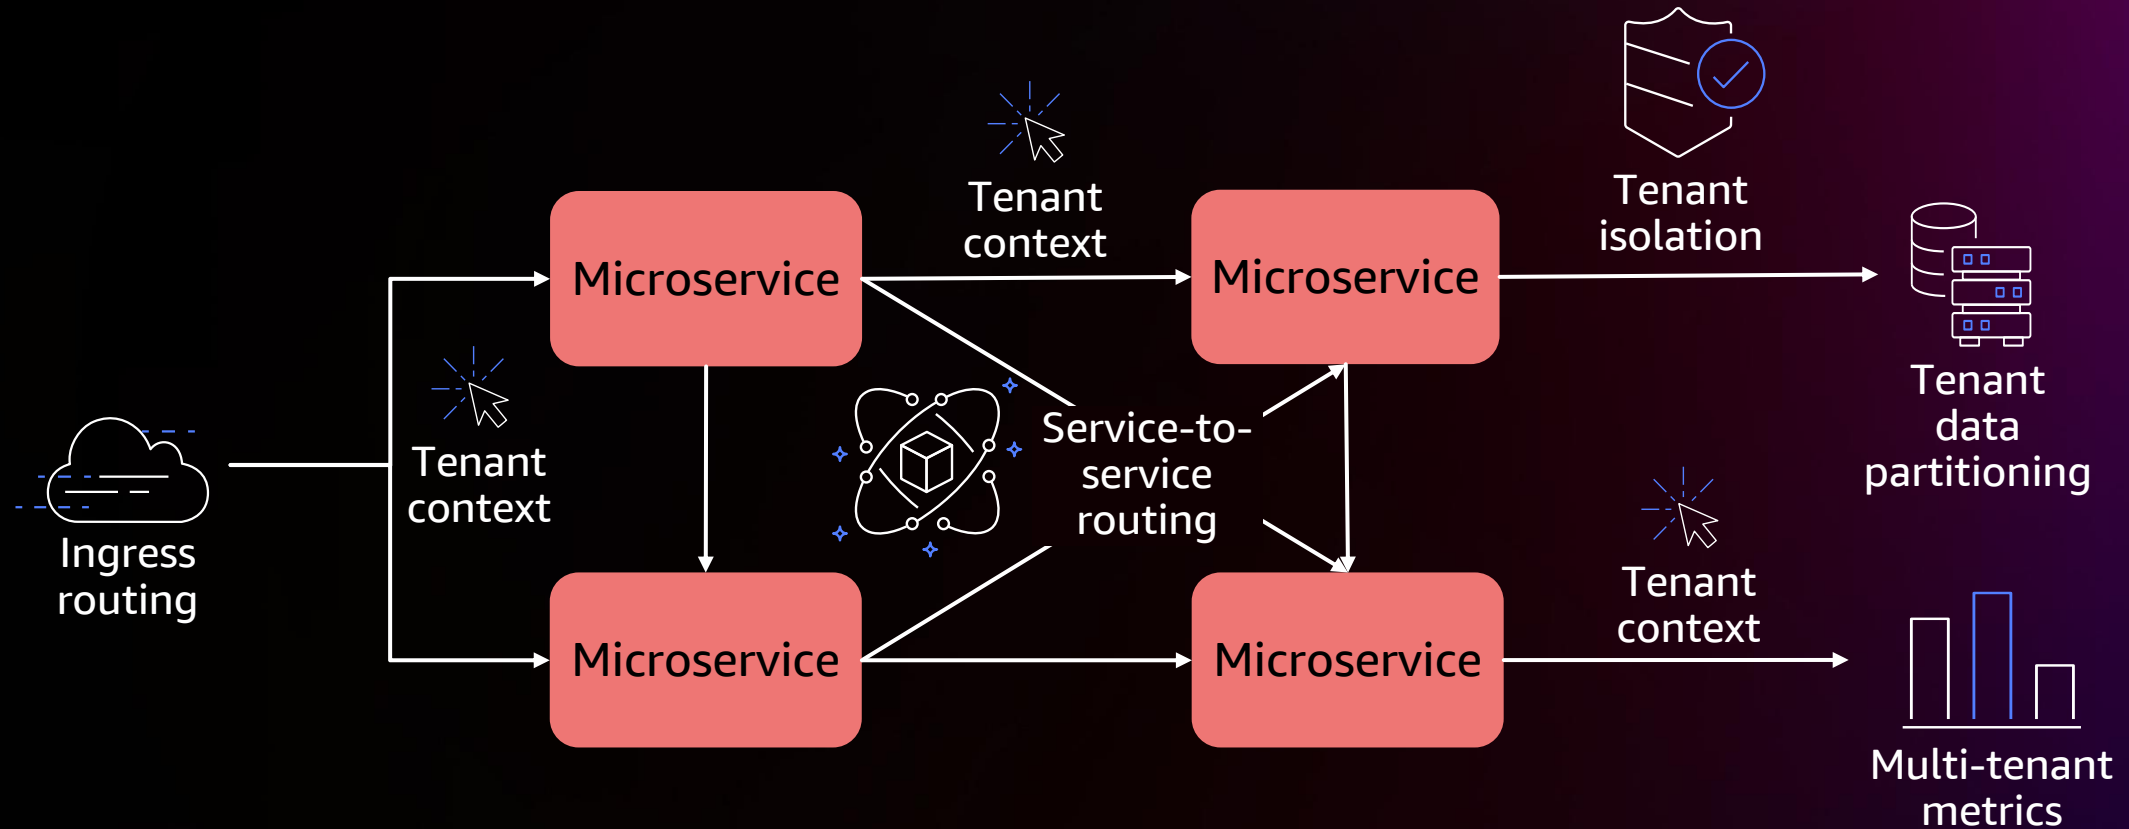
Tenant context

Tenant isolation

Microservice

Microservice

Tenant data partitioning

Tenant context

Service-to-service routing

Ingress routing

Tenant context

Microservice

Microservice

Multi-tenant metrics